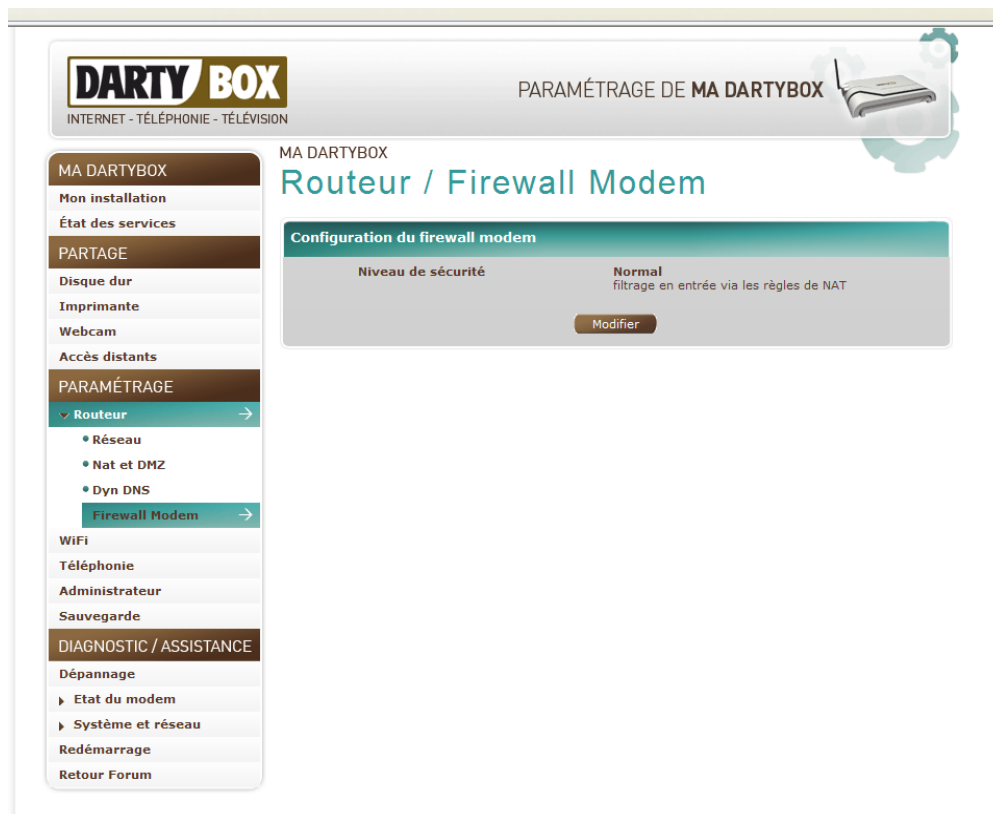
DARTY BOX
INTERNET - TÉLÉPHONIE - TÉLÉVISION

PARAMÉTRAGE DE MA DARTYBOX

MA DARTYBOX
Mon installation
État des services
PARTAGE
Disque dur
Imprimante
Webcam
Accès distants
PARAMÉTRAGE
Routeur
Réseau
Nat et DMZ
Dyn DNS
Firewall Modem
WiFi
Téléphonie
Administrateur
Sauvegarde
DIAGNOSTIC / ASSISTANCE
Dépannage
Etat du modem
Système et réseau
Redémarrage
Retour Forum

MA DARTYBOX
Routeur / Firewall Modem

Configuration du firewall modem

Niveau de sécurité
Normal
filtrage en entrée via les règles de NAT

Modifier